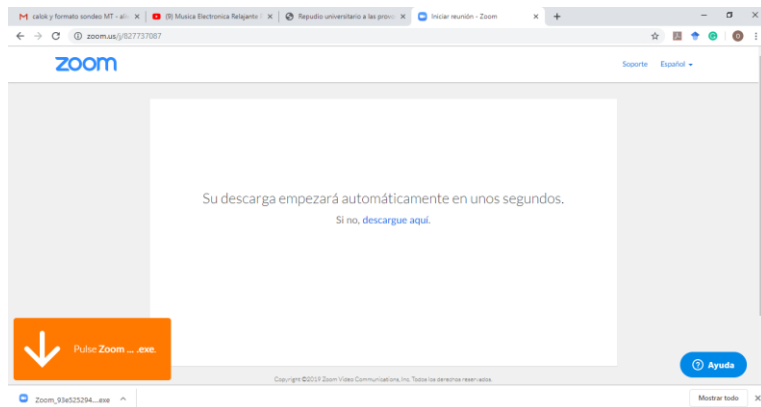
calok y formato sondeo MT - al ×
(8) Musica Electronica Relajante ×
Repudio universitario a las provi ×
Iniciar reunión - Zoom ×
+

zoom.us/j/827737087

zoom
Soporte Español

Su descarga empezará automáticamente en unos segundos.

Si no, descargue aquí.

Pulse Zoom ... .exe.

Ayuda

Copyright ©2019 Zoom Video Communications, Inc. Todos los derechos reservados.

Zoom_93e525294....exe
Mostrar todo
×